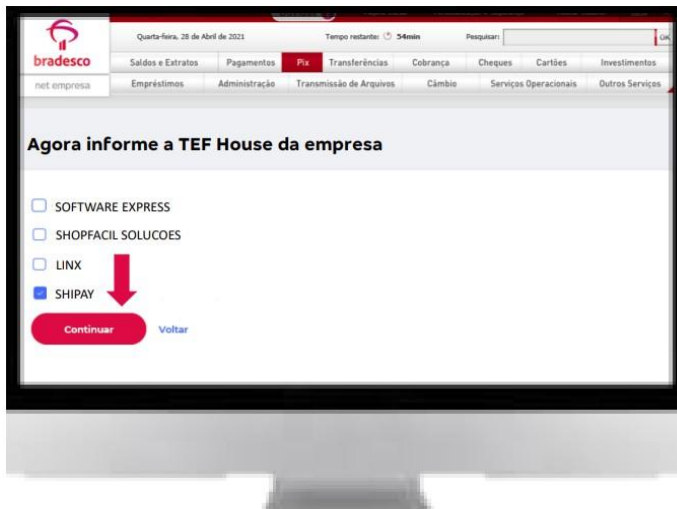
bradesco

net empresa

Quarta-feira, 28 de Abril de 2021

Tempo restante: 54min

Pesquisar:

OK

Saldos e Extratos | Pagamentos | Pix | Transferências | Cobrança | Cheques | Cartões | Investimentos

Empréstimos | Administração | Transmissão de Arquivos | Câmbio | Serviços Operacionais | Outros Serviços

Agora informe a TEF House da empresa

SOFTWARE EXPRESS

SHOPFACIL SOLUCOES

LINX

SHIPAY

Continuar

Voltar